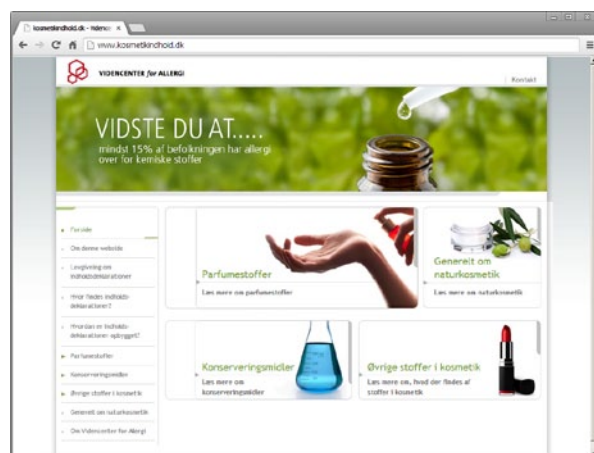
kosmetikindhold.dk - Indenc ×

www.kosmetikindhold.dk

VIDENCENTER for ALLERGI

Kontakt

VIDSTE DU AT.....
mindst 15% af befolkningen har allergi over for kemiske stoffer

Forside
Om denne webside
Lovgivning om indholdsdeklarationer
Hvor findes indholdsdeklarationen?
Hvordan er indholdsdeklarationen opbygget?
Parfumestoffer
Konserveringsmidler
Øvrige stoffer i kosmetik
Generelt om naturkosmetik
Om Videncenter for Allergi

Parfumestoffer
Læs mere om parfumestoffer

Generelt om naturkosmetik
Læs mere om naturkosmetik

Konserveringsmidler
Læs mere om konserveringsmidler

Øvrige stoffer i kosmetik
Læs mere om, hvad der findes af stoffer i kosmetik